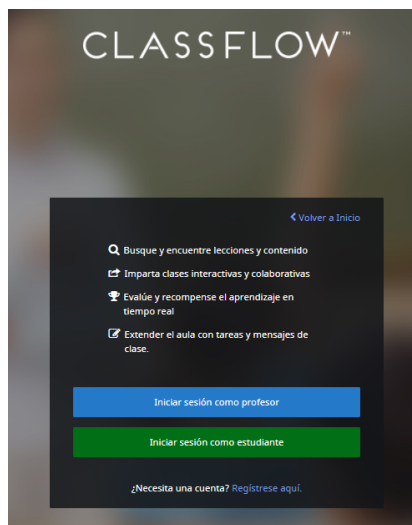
CLASSFLOW™

Volver a Inicio

Busque y encuentre lecciones y contenido

Imparta clases interactivas y colaborativas

Evalúe y recompense el aprendizaje en tiempo real

Extender el aula con tareas y mensajes de clase.

Iniciar sesión como profesor

Iniciar sesión como estudiante

¿Necesita una cuenta? Regístrese aquí.